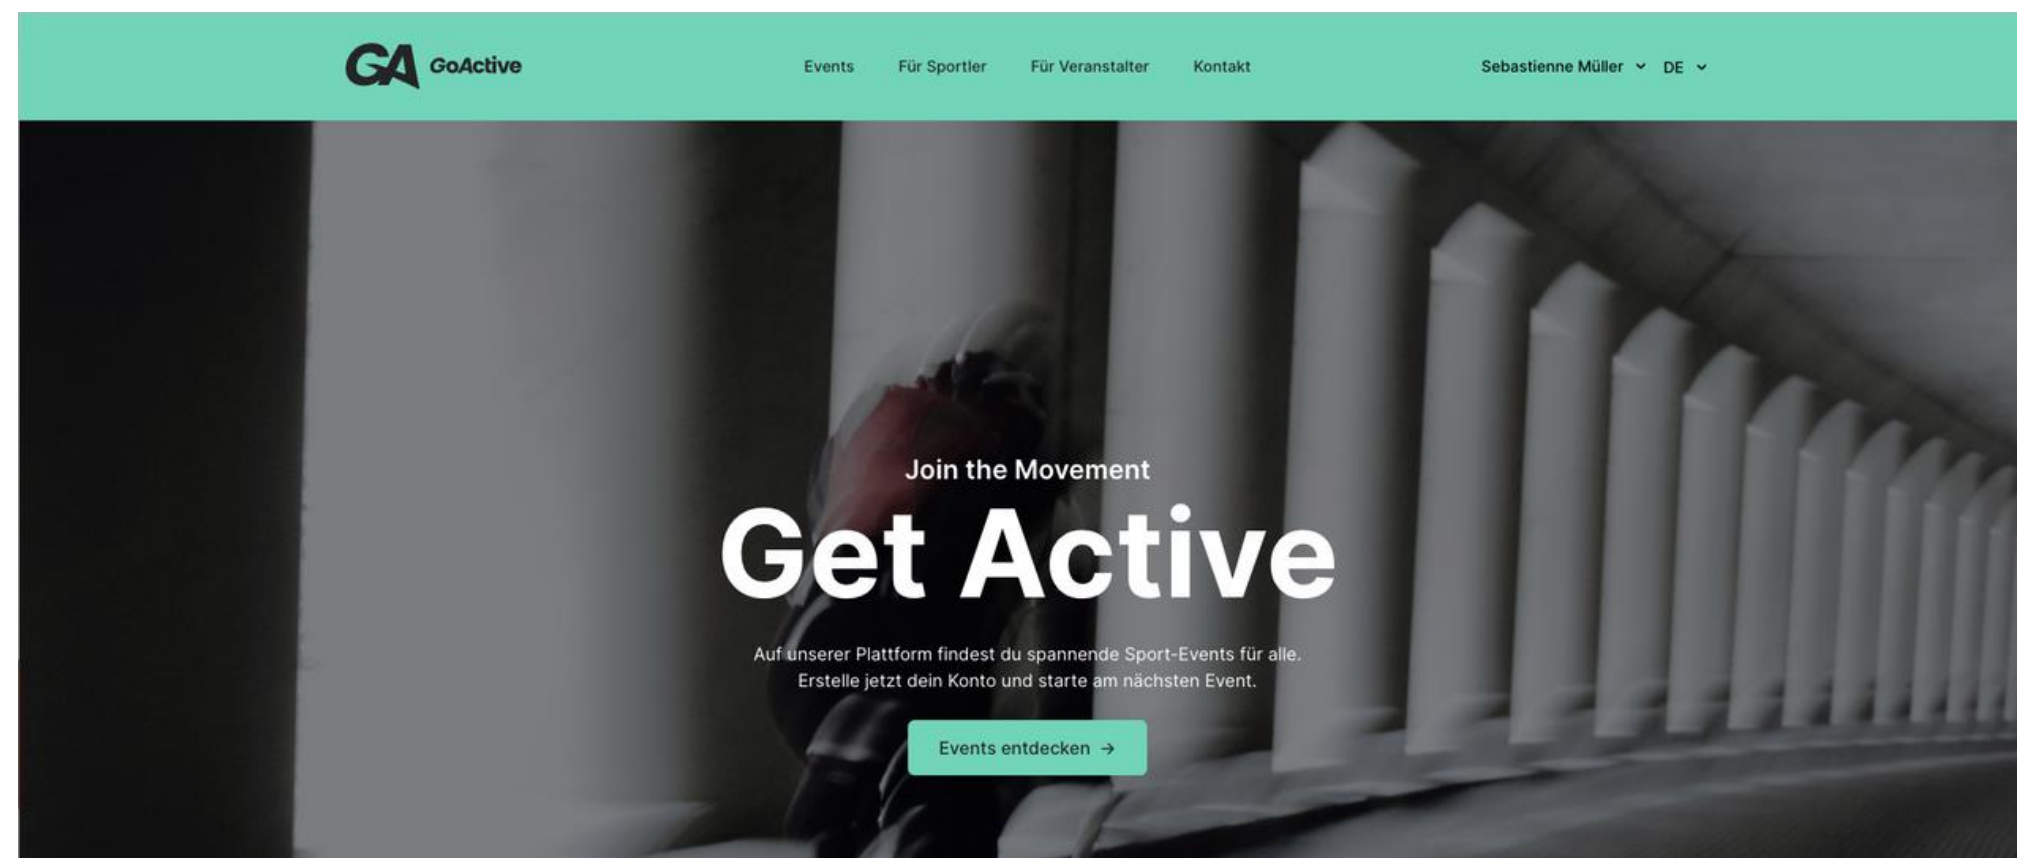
GA GoActive

Events Für Sportler Für Veranstalter Kontakt

Sebastienne Müller DE

Join the Movement

Get Active

Auf unserer Plattform findest du spannende Sport-Events für alle. Erstelle jetzt dein Konto und starte am nächsten Event.

Events entdecken →